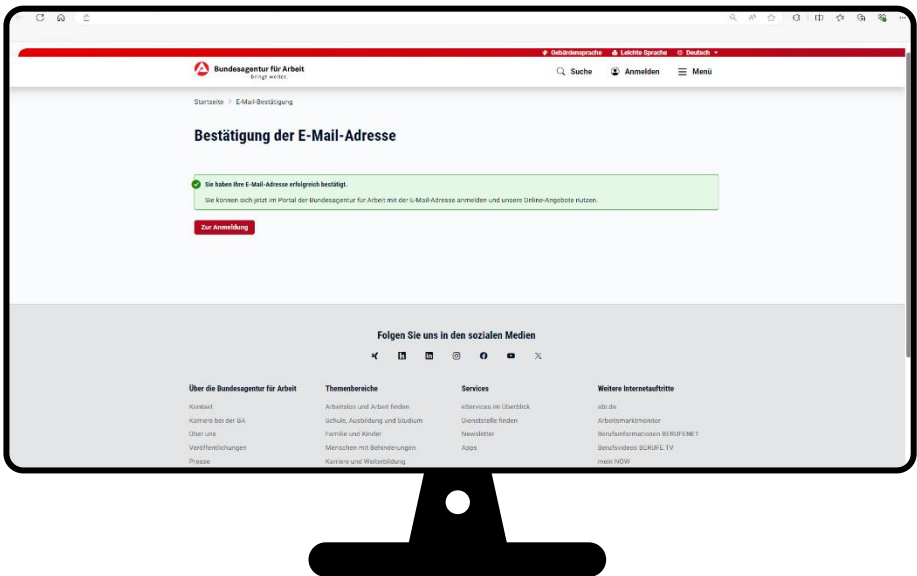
Gebärdensprache Leichte Sprache Deutsch

Bundesagentur für Arbeit
bringt weiter.

Suche Anmelden Menü

Startseite > E-Mail-Bestätigung

Bestätigung der E-Mail-Adresse

Sie haben Ihre E-Mail-Adresse erfolgreich bestätigt.

Sie können sich jetzt im Portal der Bundesagentur für Arbeit mit der E-Mail-Adresse anmelden und unsere Online-Angebote nutzen.

Zur Anmeldung

Folgen Sie uns in den sozialen Medien

Über die Bundesagentur für Arbeit
Kontakt
Karriere bei der BA
Über uns
Veröffentlichungen
Presse

Themenbereiche
Arbeitslos und Arbeit finden
Schule, Ausbildung und Studium
Familie und Kinder
Menschen mit Behinderungen
Karriere und Weiterbildung

Services
eServices im Überblick
Dienststelle finden
Newsletter
Apps

Weitere Internetauftritte
abi.de
Arbeitsmarktmonitor
Berufsinformationen BERUFENET
Berufsvideos BERUFE.TV
mein NOW